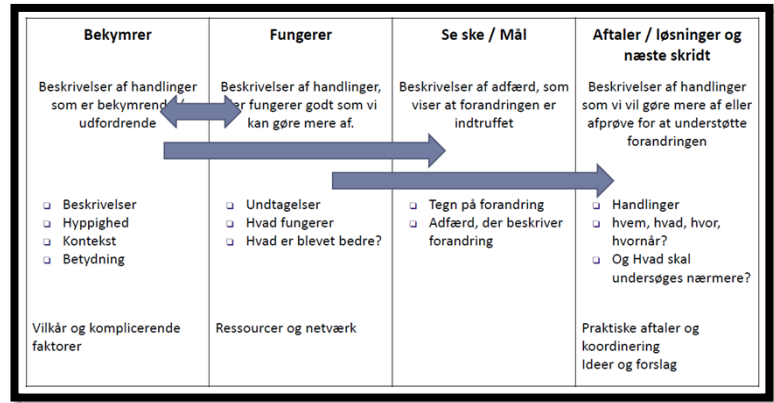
| Bekymrer | Fungerer | Se ske / Mål | Aftaler / løsninger og næste skridt |
|---|---|---|---|
| Beskrivelse af handlinger som er bekymrend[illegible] udfordrende | Beskrivelser af handlinger, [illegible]er fungerer godt som vi kan gøre mere af. | Beskrivelser af adfærd, som viser at forandringen er indtruffet | Beskrivelser af handlinger som vi vil gøre mere af eller afprøve for at understøtte forandringen |
| Beskrivelser<br>Hyppighed<br>Kontekst<br>Betydning | Undtagelser<br>Hvad fungerer<br>Hvad er blevet bedre? | Tegn på forandring<br>Adfærd, der beskriver forandring | Handlinger<br>hvem, hvad, hvor, hvornår?<br>Og Hvad skal undersøges nærmere? |
| Vilkår og komplicerende faktorer | Ressourcer og netværk | | Praktiske aftaler og koordinering<br>Ideer og forslag |